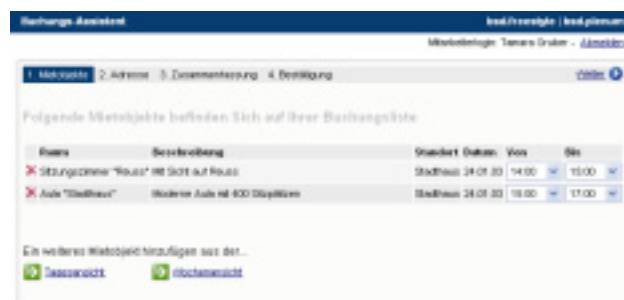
Buchungs Assistent

Mitarbeiterlogin: Tamara Gruber - Abmelden

1. Mietobjekte 2. Adresse 3. Zusammenfassung 4. Bestätigung

Weiter

Folgende Mietobjekte befinden Sich auf Ihrer Buchungsliste

| Raum | Beschreibung | Standort | Datum | Von | Bis |
|---|---|---|---|---|---|
| Sitzungszimmer "Reuss" | Mit Sicht auf Reuss | Stadthaus | 24.01.03 | 14:00 | 15:00 |
| Aula "Stadthaus" | Moderne Aula mit 400 Sitzplätzen | Stadthaus | 24.01.03 | 16:00 | 17:00 |

Ein weiteres Mietobjekt hinzufügen aus der...

Tagesansicht Wochenansicht